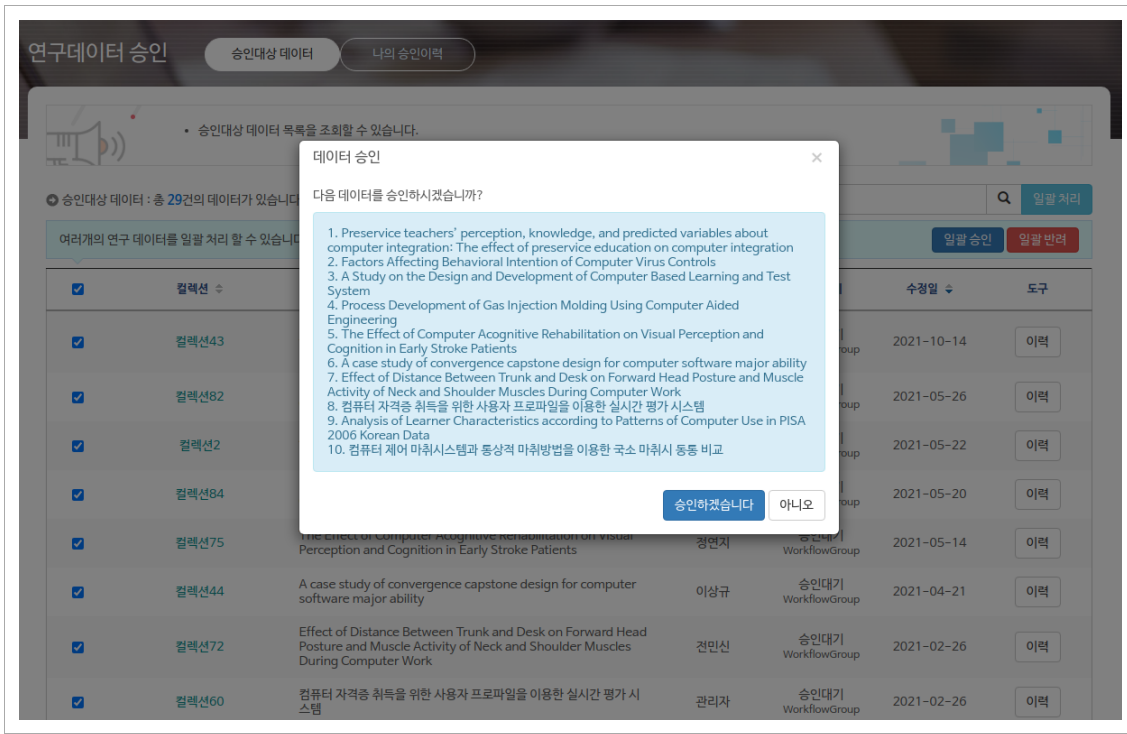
연구데이터 승인

승인대상 데이터

나의 승인이력

• 승인대상 데이터 목록을 조회할 수 있습니다.

승인대상 데이터 : 총 29건의 데이터가 있습니다

일괄 처리

여러개의 연구 데이터를 일괄 처리 할 수 있습니다

일괄 승인

일괄 반려

데이터 승인

×

다음 데이터를 승인하시겠습니까?

1. Preservice teachers' perception, knowledge, and predicted variables about computer integration: The effect of preservice education on computer integration
2. Factors Affecting Behavioral Intention of Computer Virus Controls
3. A Study on the Design and Development of Computer Based Learning and Test System
4. Process Development of Gas Injection Molding Using Computer Aided Engineering
5. The Effect of Computer Acognitive Rehabilitation on Visual Perception and Cognition in Early Stroke Patients
6. A case study of convergence capstone design for computer software major ability
7. Effect of Distance Between Trunk and Desk on Forward Head Posture and Muscle Activity of Neck and Shoulder Muscles During Computer Work
8. 컴퓨터 자격증 취득을 위한 사용자 프로파일을 이용한 실시간 평가 시스템
9. Analysis of Learner Characteristics according to Patterns of Computer Use in PISA 2006 Korean Data
10. 컴퓨터 제어 마취시스템과 통상적 마취방법을 이용한 국소 마취시 동통 비교

승인하겠습니다

아니오

| | 컬렉션 | | | | 수정일 | 도구 |
|---|---|---|---|---|---|---|
| ☑ | 컬렉션43 | | | Group | 2021-10-14 | 이력 |
| ☑ | 컬렉션82 | | | Group | 2021-05-26 | 이력 |
| ☑ | 컬렉션2 | | | Group | 2021-05-22 | 이력 |
| ☑ | 컬렉션84 | | | Group | 2021-05-20 | 이력 |
| ☑ | 컬렉션75 | The Effect of Computer Acognitive Rehabilitation on Visual Perception and Cognition in Early Stroke Patients | 정연지 | 승인대기 WorkflowGroup | 2021-05-14 | 이력 |
| ☑ | 컬렉션44 | A case study of convergence capstone design for computer software major ability | 이상규 | 승인대기 WorkflowGroup | 2021-04-21 | 이력 |
| ☑ | 컬렉션72 | Effect of Distance Between Trunk and Desk on Forward Head Posture and Muscle Activity of Neck and Shoulder Muscles During Computer Work | 전민신 | 승인대기 WorkflowGroup | 2021-02-26 | 이력 |
| ☑ | 컬렉션60 | 컴퓨터 자격증 취득을 위한 사용자 프로파일을 이용한 실시간 평가 시스템 | 관리자 | 승인대기 WorkflowGroup | 2021-02-26 | 이력 |